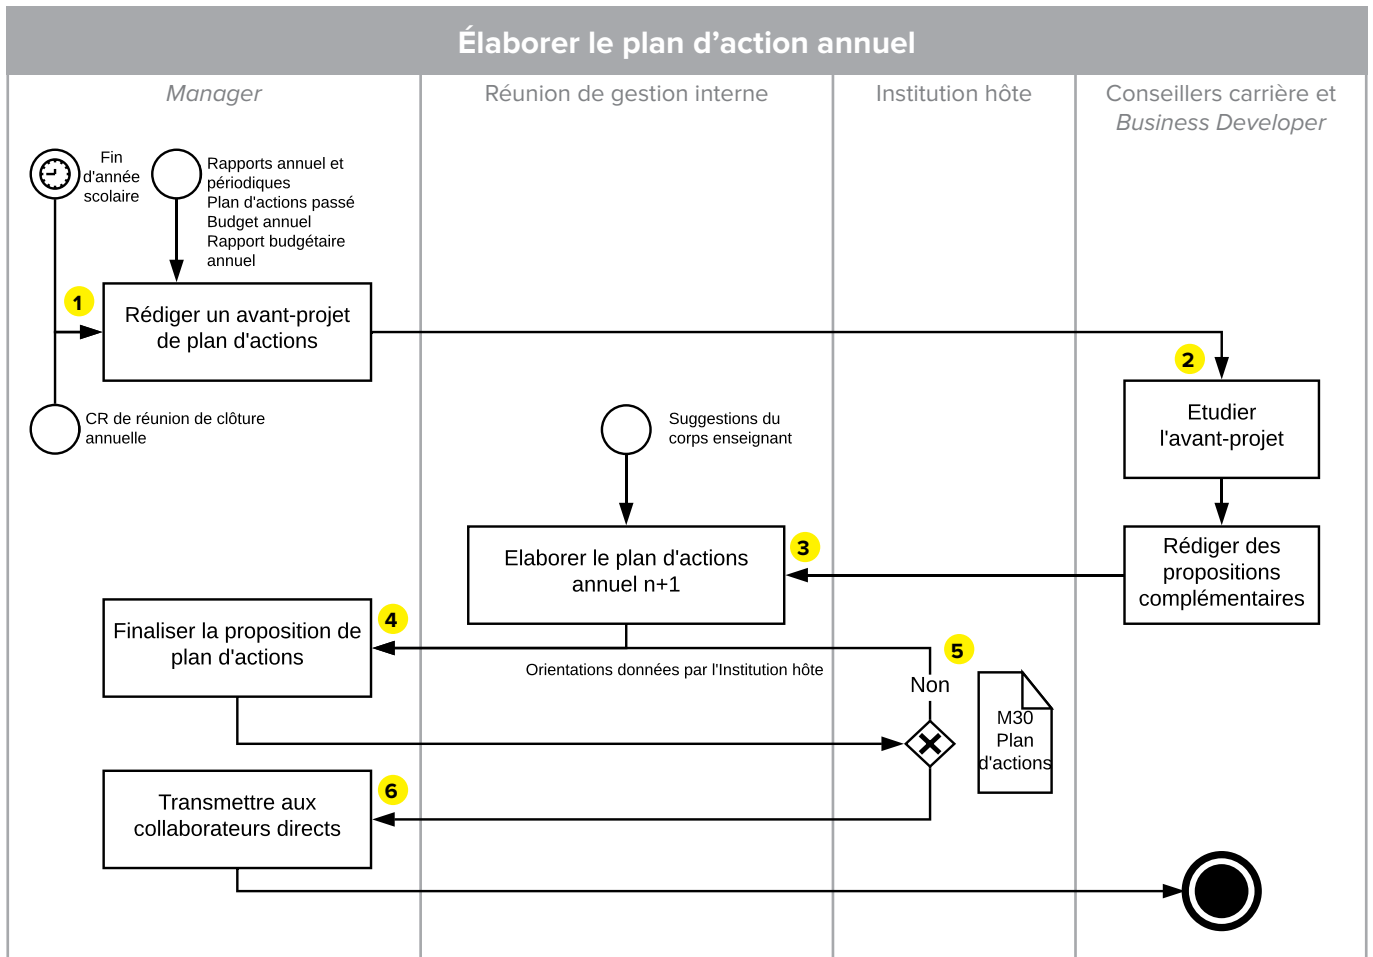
Élaborer le plan d'action annuel

Manager

Réunion de gestion interne

Institution hôte

Conseillers carrière et Business Developer

Fin d'année scolaire

Rapports annuel et périodiques
Plan d'actions passé
Budget annuel
Rapport budgétaire annuel

1

Rédiger un avant-projet de plan d'actions

2

Etudier l'avant-projet

CR de réunion de clôture annuelle

Suggestions du corps enseignant

Elaborer le plan d'actions annuel n+1

3

Rédiger des propositions complémentaires

Finaliser la proposition de plan d'actions

4

Orientations données par l'Institution hôte

5

Non

M30 Plan d'actions

Transmettre aux collaborateurs directs

6